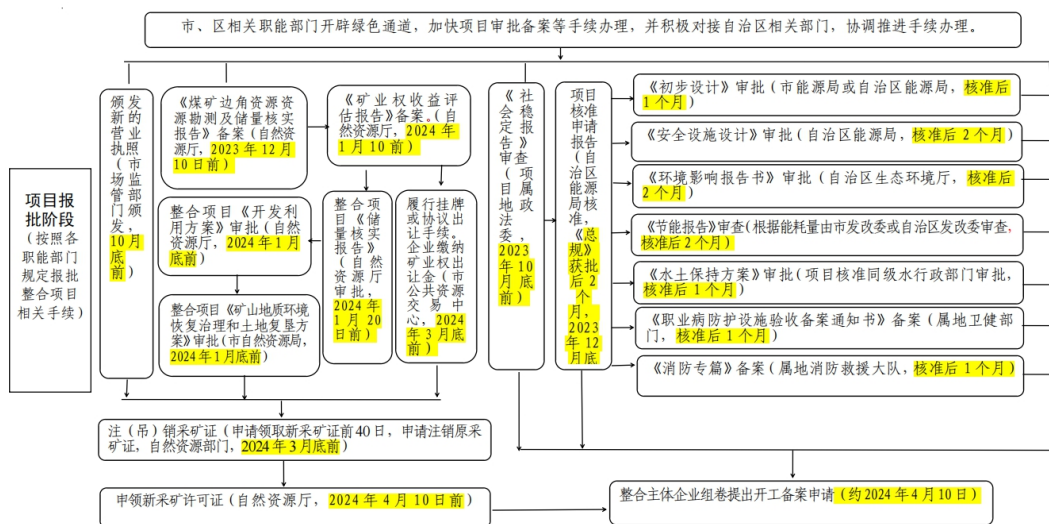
市、区相关职能部门开辟绿色通道，加快项目审批备案等手续办理，并积极对接自治区相关部门，协调推进手续办理。

项目报批阶段（按照各职能部门规定报批整合项目相关手续）

颁发新营业执照（市场监管部门颁发，10月底前）

《煤矿边角资源资源勘测及储量核实报告》备案（自然资源厅，2023年12月10日前）

《矿业权收益评估报告》备案。（自然资源厅，2024年1月10前）

整合项目《开发利用方案》审批（自然资源厅，2024年1月底前）

整合项目《储量核实报告》（自然资源厅审批，2024年1月20日前）

履行挂牌或协议出让手续。企业缴纳矿业权出让金（市公共资源交易中心，2024年3月底前）

整合项目《矿山地质环境恢复治理和土地复垦方案》审批（市自然资源局，2024年1月底前）

《社会稳定风险评估报告》审查（项目属地政法委，2023年10月底前）

项目核准申请报告（自治区能源局核准，《总规》获批后2个月，2023年12月底

《初步设计》审批（市能源局或自治区能源局，核准后1个月）

《安全设施设计》审批（自治区能源局，核准后2个月）

《环境影响报告书》审批（自治区生态环境厅，核准后2个月）

《节能报告》审查（根据能耗量由市发改委或自治区发改委审查，核准后2个月）

《水土保持方案》审批（项目核准同级水行政部门审批，核准后1个月）

《职业病防护设施验收备案通知书》备案（属地卫健部门，核准后1个月）

《消防专篇》备案（属地消防救援大队，核准后1个月）

注（吊）销采矿证（申请领取新采矿证前40日，申请注销原采矿证，自然资源部门，2024年3月底前）

申领新采矿许可证（自然资源厅，2024年4月10日前）

整合主体企业组卷提出开工备案申请（约2024年4月10日）